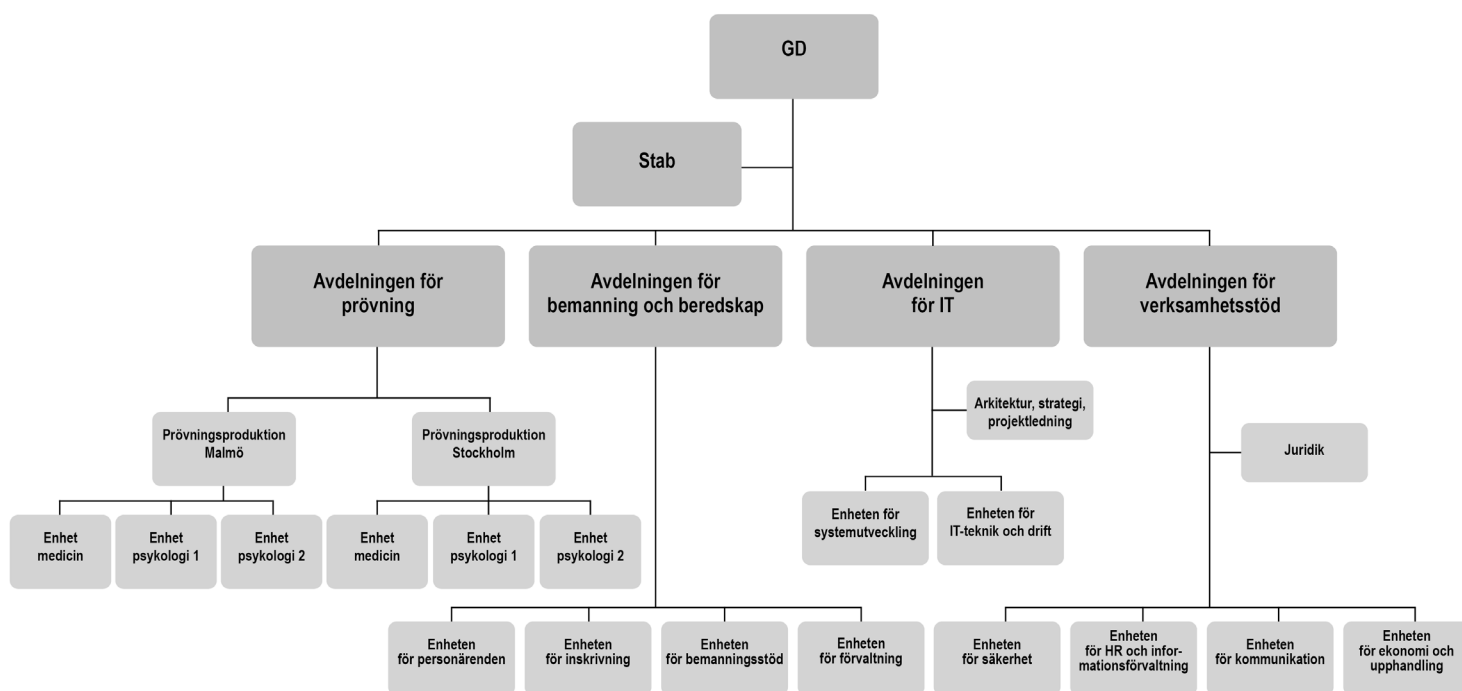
GD

Stab

Avdelningen för prövning

Avdelningen för bemanning och beredskap

Avdelningen för IT

Avdelningen för verksamhetsstöd

Prövningsproduktion Malmö

Prövningsproduktion Stockholm

Enhet medicin

Enhet psykologi 1

Enhet psykologi 2

Enhet medicin

Enhet psykologi 1

Enhet psykologi 2

Arkitektur, strategi, projektledning

Enheten för systemutveckling

Enheten för IT-teknik och drift

Juridik

Enheten för personärenden

Enheten för inskrivning

Enheten för bemanningsstöd

Enheten för förvaltning

Enheten för säkerhet

Enheten för HR och informationsförvaltning

Enheten för kommunikation

Enheten för ekonomi och upphandling